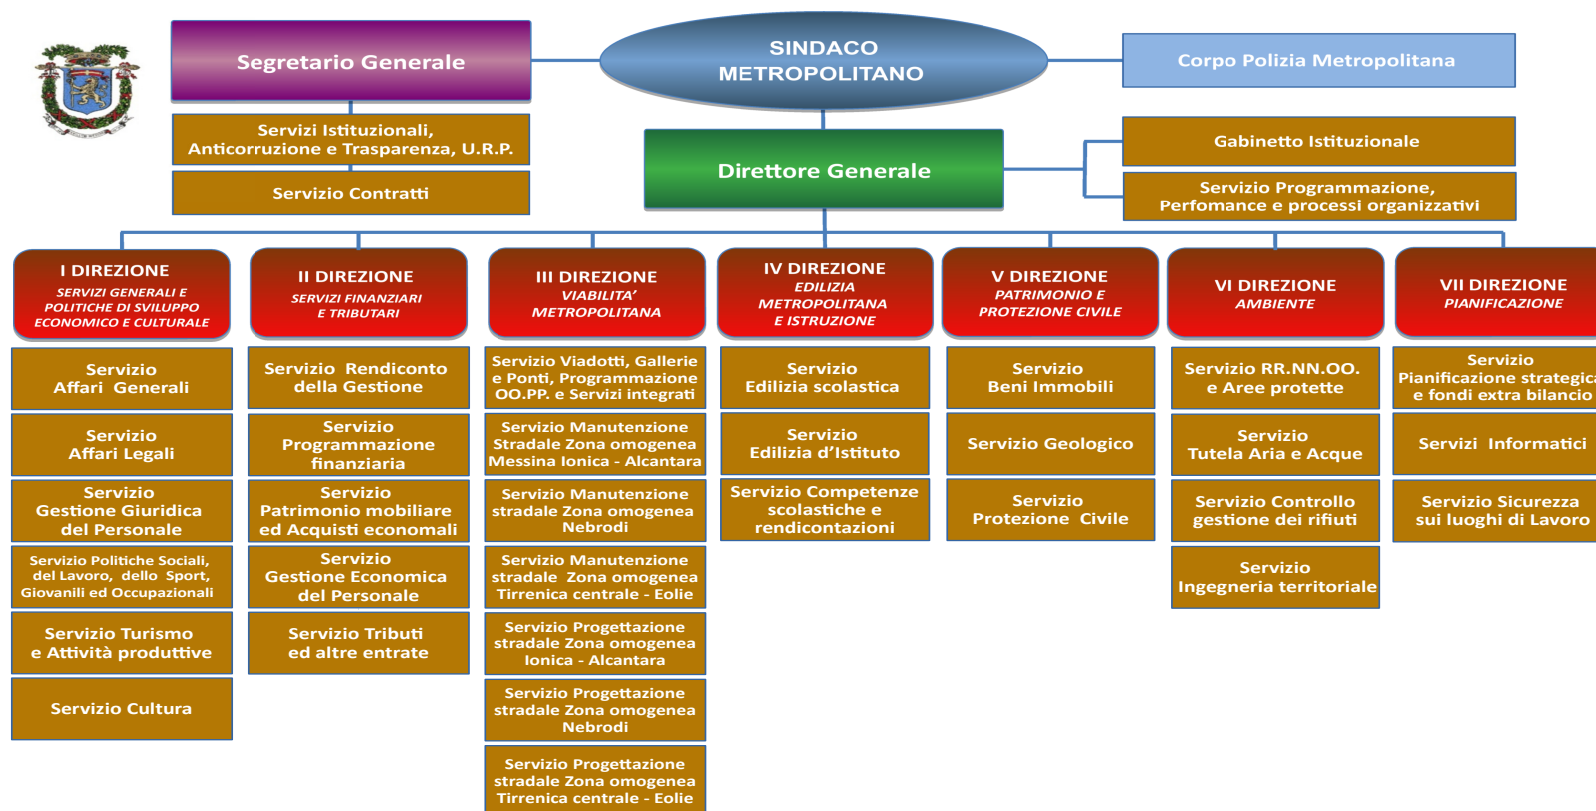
SINDACO METROPOLITANO

Segretario Generale

Corpo Polizia Metropolitana

Servizi Istituzionali, Anticorruzione e Trasparenza, U.R.P.

Servizio Contratti

Direttore Generale

Gabinetto Istituzionale

Servizio Programmazione, Perfomance e processi organizzativi

I DIREZIONE
SERVIZI GENERALI E POLITICHE DI SVILUPPO ECONOMICO E CULTURALE

Servizio Affari Generali

Servizio Affari Legali

Servizio Gestione Giuridica del Personale

Servizio Politiche Sociali, del Lavoro, dello Sport, Giovanili ed Occupazionali

Servizio Turismo e Attività produttive

Servizio Cultura

II DIREZIONE
SERVIZI FINANZIARI E TRIBUTARI

Servizio Rendiconto della Gestione

Servizio Programmazione finanziaria

Servizio Patrimonio mobiliare ed Acquisti economali

Servizio Gestione Economica del Personale

Servizio Tributi ed altre entrate

III DIREZIONE
VIABILITA' METROPOLITANA

Servizio Viadotti, Gallerie e Ponti, Programmazione OO.PP. e Servizi integrati

Servizio Manutenzione Stradale Zona omogenea Messina Ionica - Alcantara

Servizio Manutenzione stradale Zona omogenea Nebrodi

Servizio Manutenzione stradale Zona omogenea Tirrenica centrale - Eolie

Servizio Progettazione stradale Zona omogenea Ionica - Alcantara

Servizio Progettazione stradale Zona omogenea Nebrodi

Servizio Progettazione stradale Zona omogenea Tirrenica centrale - Eolie

IV DIREZIONE
EDILIZIA METROPOLITANA E ISTRUZIONE

Servizio Edilizia scolastica

Servizio Edilizia d'Istituto

Servizio Competenze scolastiche e rendicontazioni

V DIREZIONE
PATRIMONIO E PROTEZIONE CIVILE

Servizio Beni Immobili

Servizio Geologico

Servizio Protezione Civile

VI DIREZIONE
AMBIENTE

Servizio RR.NN.OO. e Aree protette

Servizio Tutela Aria e Acque

Servizio Controllo gestione dei rifiuti

Servizio Ingegneria territoriale

VII DIREZIONE
PIANIFICAZIONE

Servizio Pianificazione strategica e fondi extra bilancio

Servizi Informatici

Servizio Sicurezza sui luoghi di Lavoro